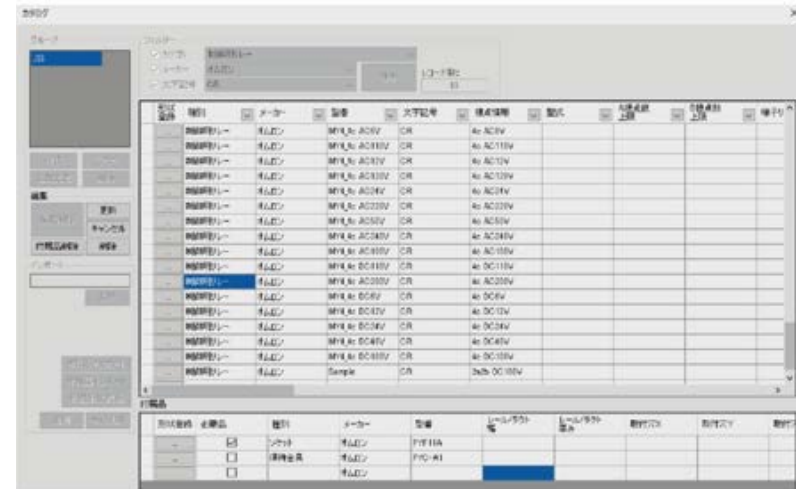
カタログ

グループ

編集

付属品

| | 種別 | メーカー | 型番 | 文字記号 | 接点情報 | 型式 | | | |
|---|---|---|---|---|---|---|---|---|---|
| ... | 制御用リレー | オムロン | MY4_4c AC6V | CR | 4c AC6V | | | | |
| ... | 制御用リレー | オムロン | MY4_4c AC110V | CR | 4c AC110V | | | | |
| ... | 制御用リレー | オムロン | MY4_4c AC12V | CR | 4c AC12V | | | | |
| ... | 制御用リレー | オムロン | MY4_4c AC120V | CR | 4c AC120V | | | | |
| ... | 制御用リレー | オムロン | MY4_4c AC24V | CR | 4c AC24V | | | | |
| ... | 制御用リレー | オムロン | MY4_4c AC220V | CR | 4c AC220V | | | | |
| ... | 制御用リレー | オムロン | MY4_4c AC50V | CR | 4c AC50V | | | | |
| ... | 制御用リレー | オムロン | MY4_4c AC240V | CR | 4c AC240V | | | | |
| ... | 制御用リレー | オムロン | MY4_4c AC100V | CR | 4c AC100V | | | | |
| ... | 制御用リレー | オムロン | MY4_4c DC110V | CR | 4c DC110V | | | | |
| ... | 制御用リレー | オムロン | MY4_4c AC200V | CR | 4c AC200V | | | | |
| ... | 制御用リレー | オムロン | MY4_4c DC6V | CR | 4c DC6V | | | | |
| ... | 制御用リレー | オムロン | MY4_4c DC12V | CR | 4c DC12V | | | | |
| ... | 制御用リレー | オムロン | MY4_4c DC24V | CR | 4c DC24V | | | | |
| ... | 制御用リレー | オムロン | MY4_4c DC48V | CR | 4c DC48V | | | | |
| ... | 制御用リレー | オムロン | MY4_4c DC100V | CR | 4c DC100V | | | | |
| ... | 制御用リレー | オムロン | Sample | CR | 3a2b DC100V | | | | |

| | 必需品 | 種別 | メーカー | 型番 | | | | |
|---|---|---|---|---|---|---|---|---|
| ... | ☑ | ソケット | オムロン | PYF14A | | | | |
| ... | ☐ | 保持金具 | オムロン | PYC-A1 | | | | |
| ... | ☐ | | オムロン | | | | | |